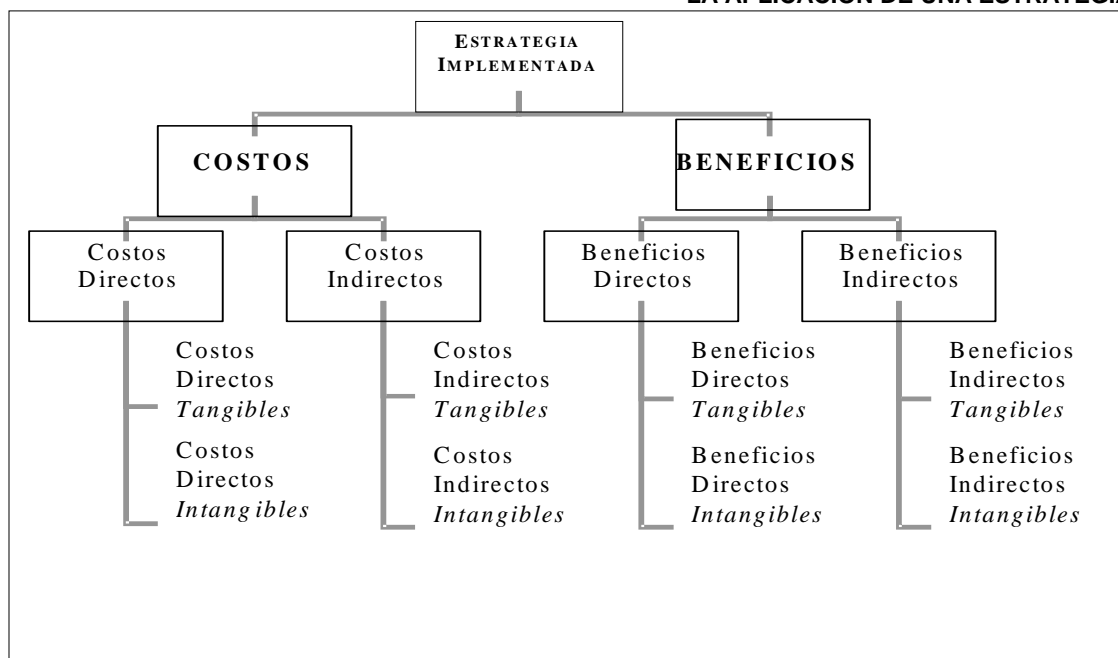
LA APLICACIÓN DE UNA ESTRATEGI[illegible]

ESTRATEGIA IMPLEMENTADA

COSTOS

BENEFICIOS

Costos Directos

Costos Indirectos

Beneficios Directos

Beneficios Indirectos

Costos Directos *Tangibles*

Costos Directos *Intangibles*

Costos Indirectos *Tangibles*

Costos Indirectos *Intangibles*

Beneficios Directos *Tangibles*

Beneficios Directos *Intangibles*

Beneficios Indirectos *Tangibles*

Beneficios Indirectos *Intangibles*